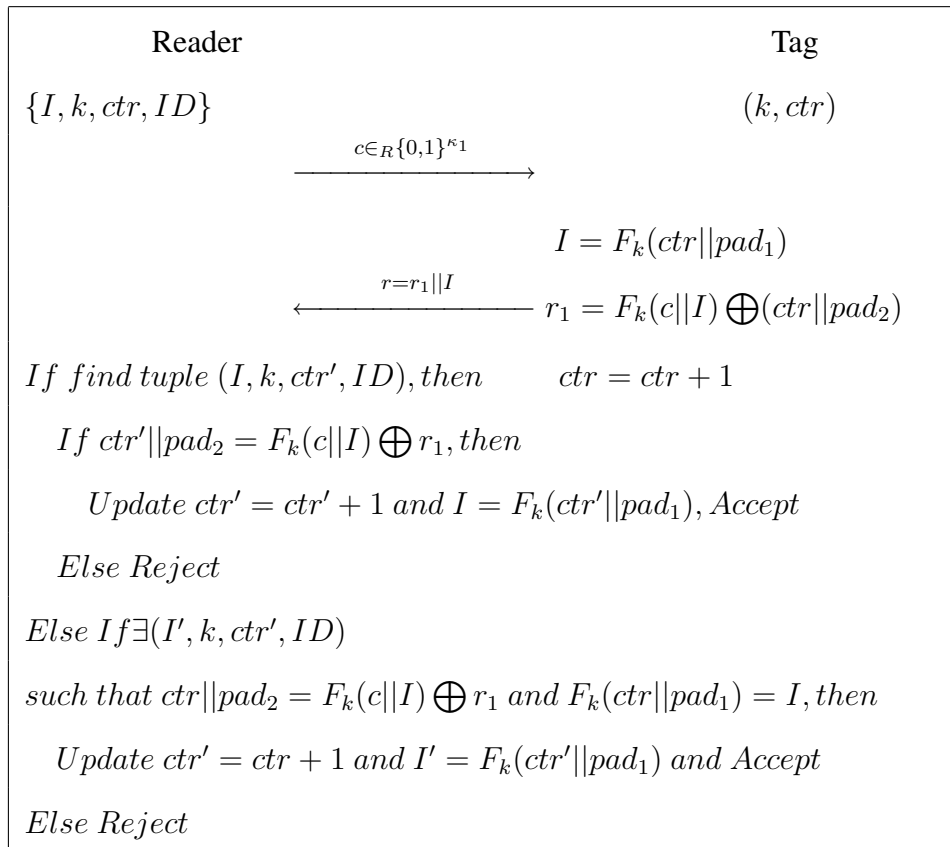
Reader Tag

$\{I, k, ctr, ID\}$ $(k, ctr)$

$\xrightarrow{c \in_R \{0,1\}^{\kappa_1}}$

$I = F_k(ctr||pad_1)$

$\xleftarrow{r = r_1||I}$ $r_1 = F_k(c||I) \bigoplus (ctr||pad_2)$

$If\ find\ tuple\ (I, k, ctr', ID), then$ $ctr = ctr + 1$

$If\ ctr'||pad_2 = F_k(c||I) \bigoplus r_1, then$

$Update\ ctr' = ctr' + 1\ and\ I = F_k(ctr'||pad_1), Accept$

$Else\ Reject$

$Else\ If \exists (I', k, ctr', ID)$

$such\ that\ ctr||pad_2 = F_k(c||I) \bigoplus r_1\ and\ F_k(ctr||pad_1) = I, then$

$Update\ ctr' = ctr + 1\ and\ I' = F_k(ctr'||pad_1)\ and\ Accept$

$Else\ Reject$